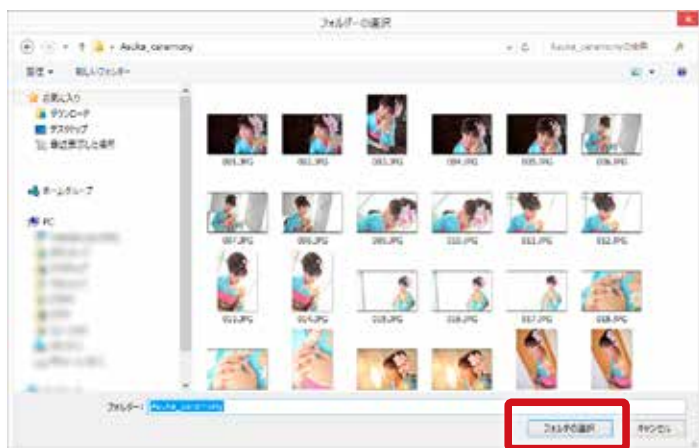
フォルダーの選択

Asuka_ceremony

Asuka_ceremonyの検索

整理 ▾　新しいフォルダー

お気に入り
ダウンロード
デスクトップ
最近表示した場所

ホームグループ

PC

001.JPG　002.JPG　003.JPG　004.JPG　005.JPG　006.JPG
007.JPG　008.JPG　009.JPG　010.JPG　011.JPG　012.JPG
013.JPG　014.JPG　015.JPG　016.JPG　017.JPG　018.JPG

フォルダー: Asuka_ceremony

フォルダーの選択　キャンセル